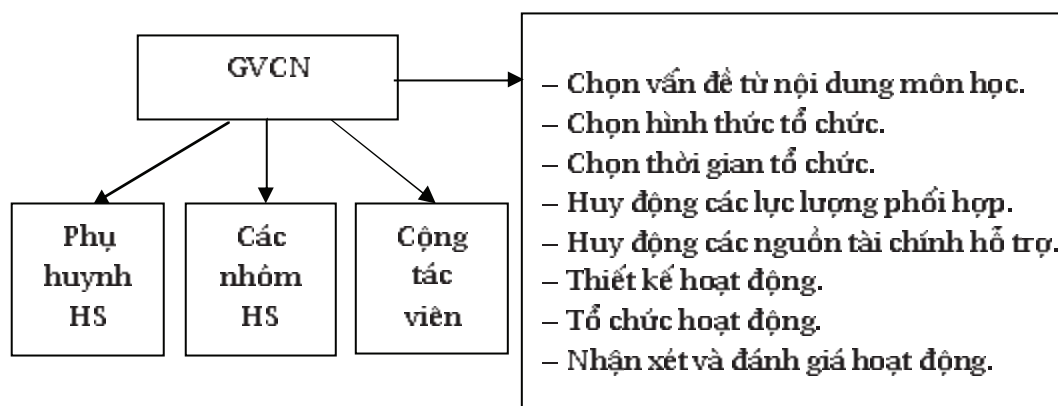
GVCN

Phụ huynh HS

Các nhóm HS

Cộng tác viên

– Chọn vấn đề từ nội dung môn học.
– Chọn hình thức tổ chức.
– Chọn thời gian tổ chức.
– Huy động các lực lượng phối hợp.
– Huy động các nguồn tài chính hỗ trợ.
– Thiết kế hoạt động.
– Tổ chức hoạt động.
– Nhận xét và đánh giá hoạt động.